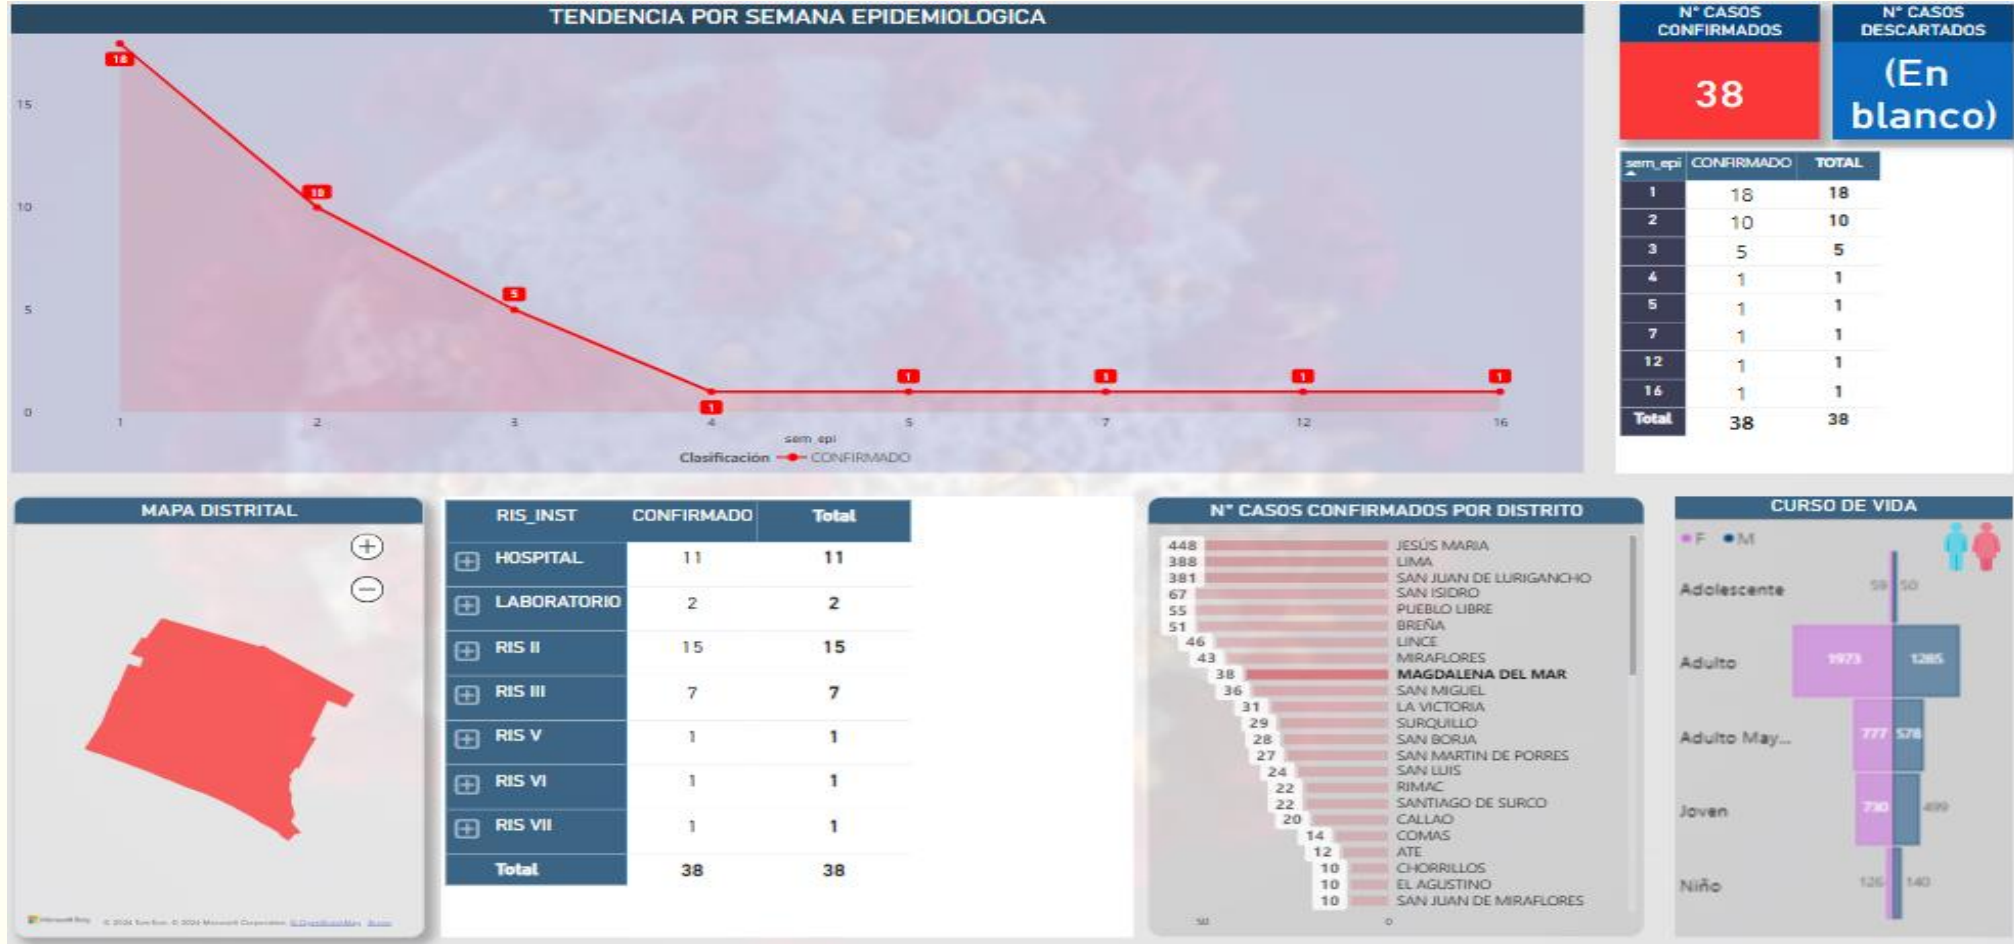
TENDENCIA POR SEMANA EPIDEMIOLOGICA

15
10
5
0

18
10
5
1
1
1
1
1

1 2 3 4 5 7 12 16
sem_epi
Clasificación CONFIRMADO

N° CASOS CONFIRMADOS
38

N° CASOS DESCARTADOS
(En blanco)

| sem_epi | CONFIRMADO | TOTAL |
|---|---|---|
| 1 | 18 | 18 |
| 2 | 10 | 10 |
| 3 | 5 | 5 |
| 4 | 1 | 1 |
| 5 | 1 | 1 |
| 7 | 1 | 1 |
| 12 | 1 | 1 |
| 16 | 1 | 1 |
| Total | 38 | 38 |

MAPA DISTRITAL

| RIS_INST | CONFIRMADO | Total |
|---|---|---|
| HOSPITAL | 11 | 11 |
| LABORATORIO | 2 | 2 |
| RIS II | 15 | 15 |
| RIS III | 7 | 7 |
| RIS V | 1 | 1 |
| RIS VI | 1 | 1 |
| RIS VII | 1 | 1 |
| Total | 38 | 38 |

N° CASOS CONFIRMADOS POR DISTRITO
448 JESÚS MARIA
388 LIMA
381 SAN JUAN DE LURIGANCHO
67 SAN ISIDRO
55 PUEBLO LIBRE
51 BREÑA
46 LINCE
43 MIRAFLORES
38 MAGDALENA DEL MAR
36 SAN MIGUEL
31 LA VICTORIA
29 SURQUILLO
28 SAN BORJA
27 SAN MARTIN DE PORRES
24 SAN LUIS
22 RIMAC
22 SANTIAGO DE SURCO
20 CALLAO
14 COMAS
12 ATE
10 CHORRILLOS
10 EL AGUSTINO
10 SAN JUAN DE MIRAFLORES
50 0

CURSO DE VIDA
F M
Adolescente 59 50
Adulto 1973 1285
Adulto May... 777 578
Joven 730 499
Niño 126 140